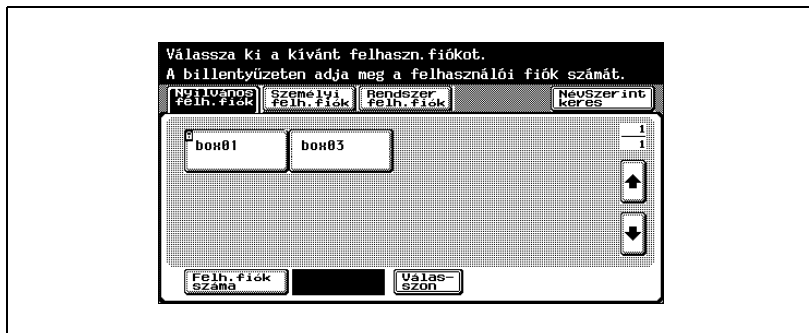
Válassza ki a kívánt felhaszn. fiókot.
A billentyűzeten adja meg a felhasználói fiók számát.

Nyilvános felh. fiók
Személyi felh. fiók
Rendszer felh. fiók
Névszerint keres

box01
box03

$\frac{1}{1}$

Felh. fiók száma
Válasszon